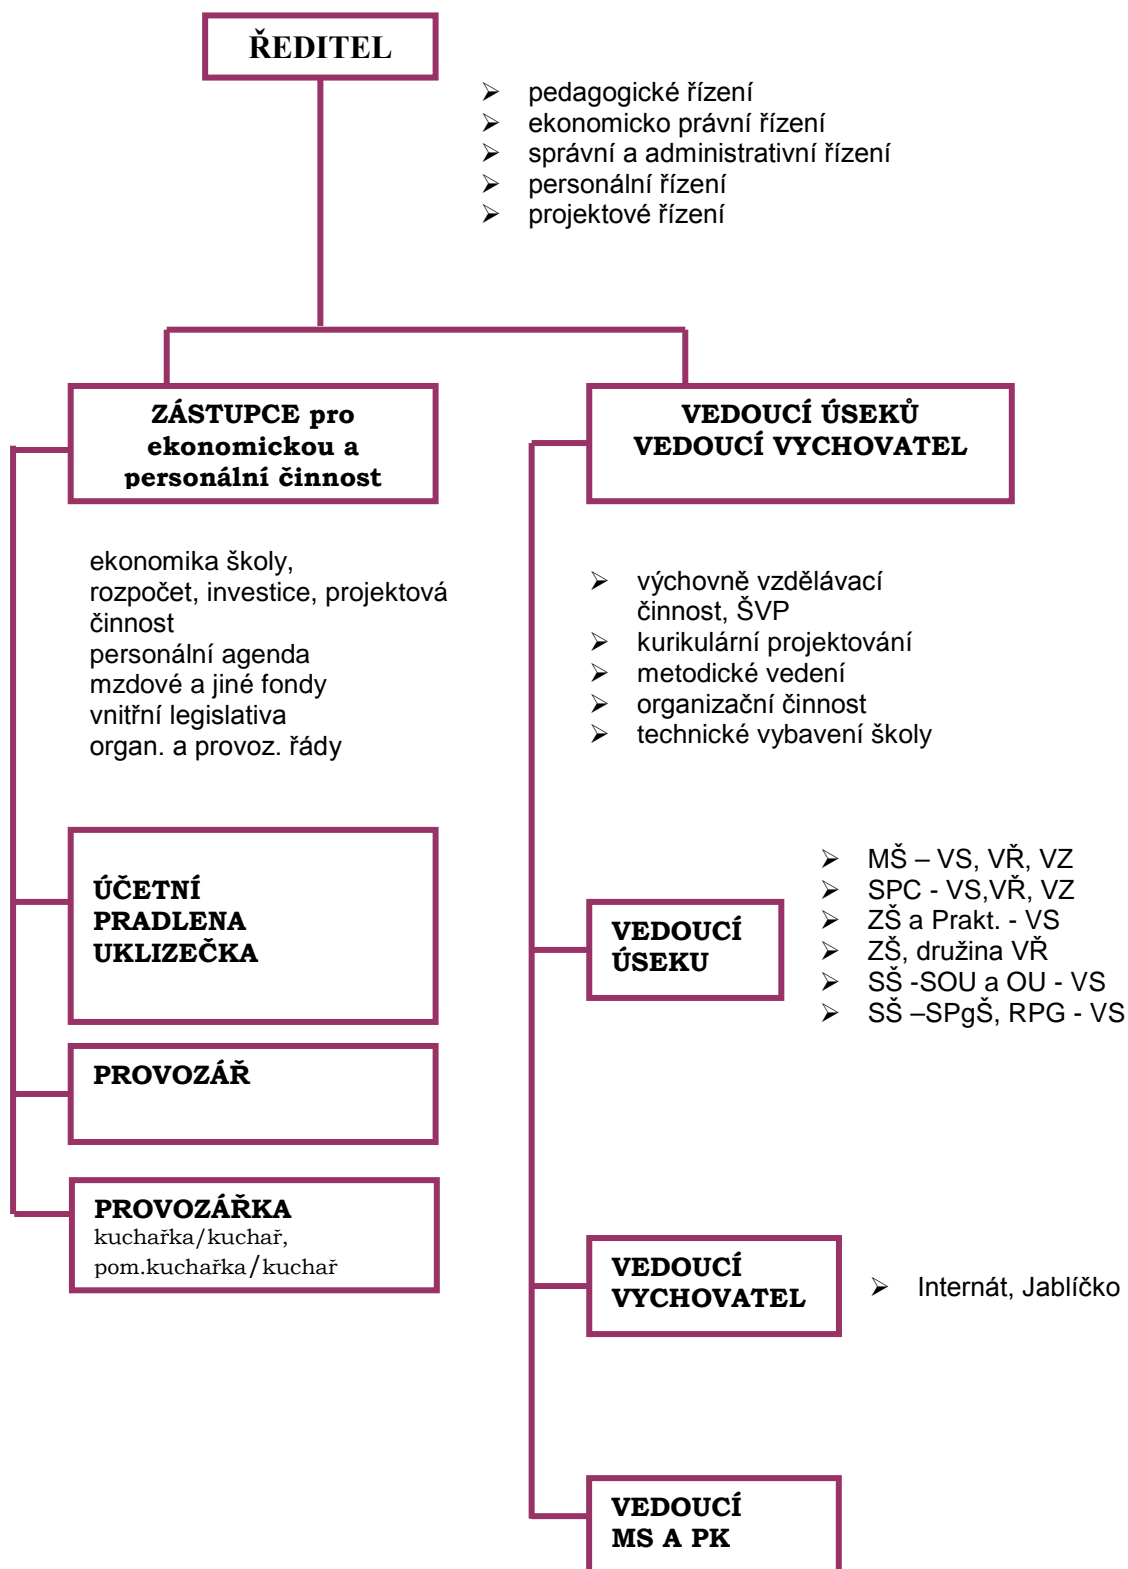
ŘEDITEL

➢ pedagogické řízení
➢ ekonomicko právní řízení
➢ správní a administrativní řízení
➢ personální řízení
➢ projektové řízení

ZÁSTUPCE pro ekonomickou a personální činnost

ekonomika školy,
rozpočet, investice, projektová činnost
personální agenda
mzdové a jiné fondy
vnitřní legislativa
organ. a provoz. řády

VEDOUCÍ ÚSEKŮ
VEDOUCÍ VYCHOVATEL

➢ výchovně vzdělávací činnost, ŠVP
➢ kurikulární projektování
➢ metodické vedení
➢ organizační činnost
➢ technické vybavení školy

ÚČETNÍ
PRADLENA
UKLIZEČKA

VEDOUCÍ ÚSEKU

➢ MŠ – VS, VŘ, VZ
➢ SPC - VS,VŘ, VZ
➢ ZŠ a Prakt. - VS
➢ ZŠ, družina VŘ
➢ SŠ -SOU a OU - VS
➢ SŠ –SPgŠ, RPG - VS

PROVOZÁŘ

PROVOZÁŘKA
kuchařka/kuchař,
pom.kuchařka/kuchař

VEDOUCÍ VYCHOVATEL

➢ Internát, Jablíčko

VEDOUCÍ
MS A PK